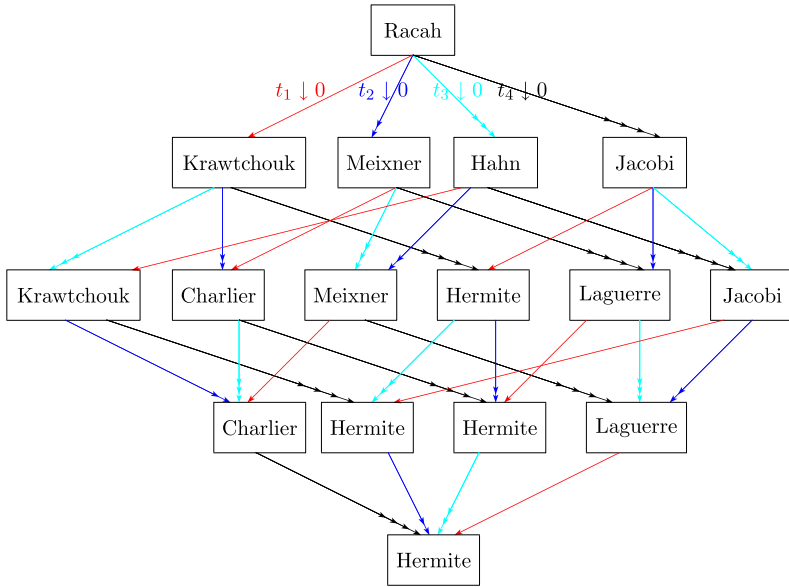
Racah

$t_1 \downarrow 0$ $t_2 \downarrow 0$ $t_3 \downarrow 0$ $t_4 \downarrow 0$

Krawtchouk Meixner Hahn Jacobi

Krawtchouk Charlier Meixner Hermite Laguerre Jacobi

Charlier Hermite Hermite Laguerre

Hermite